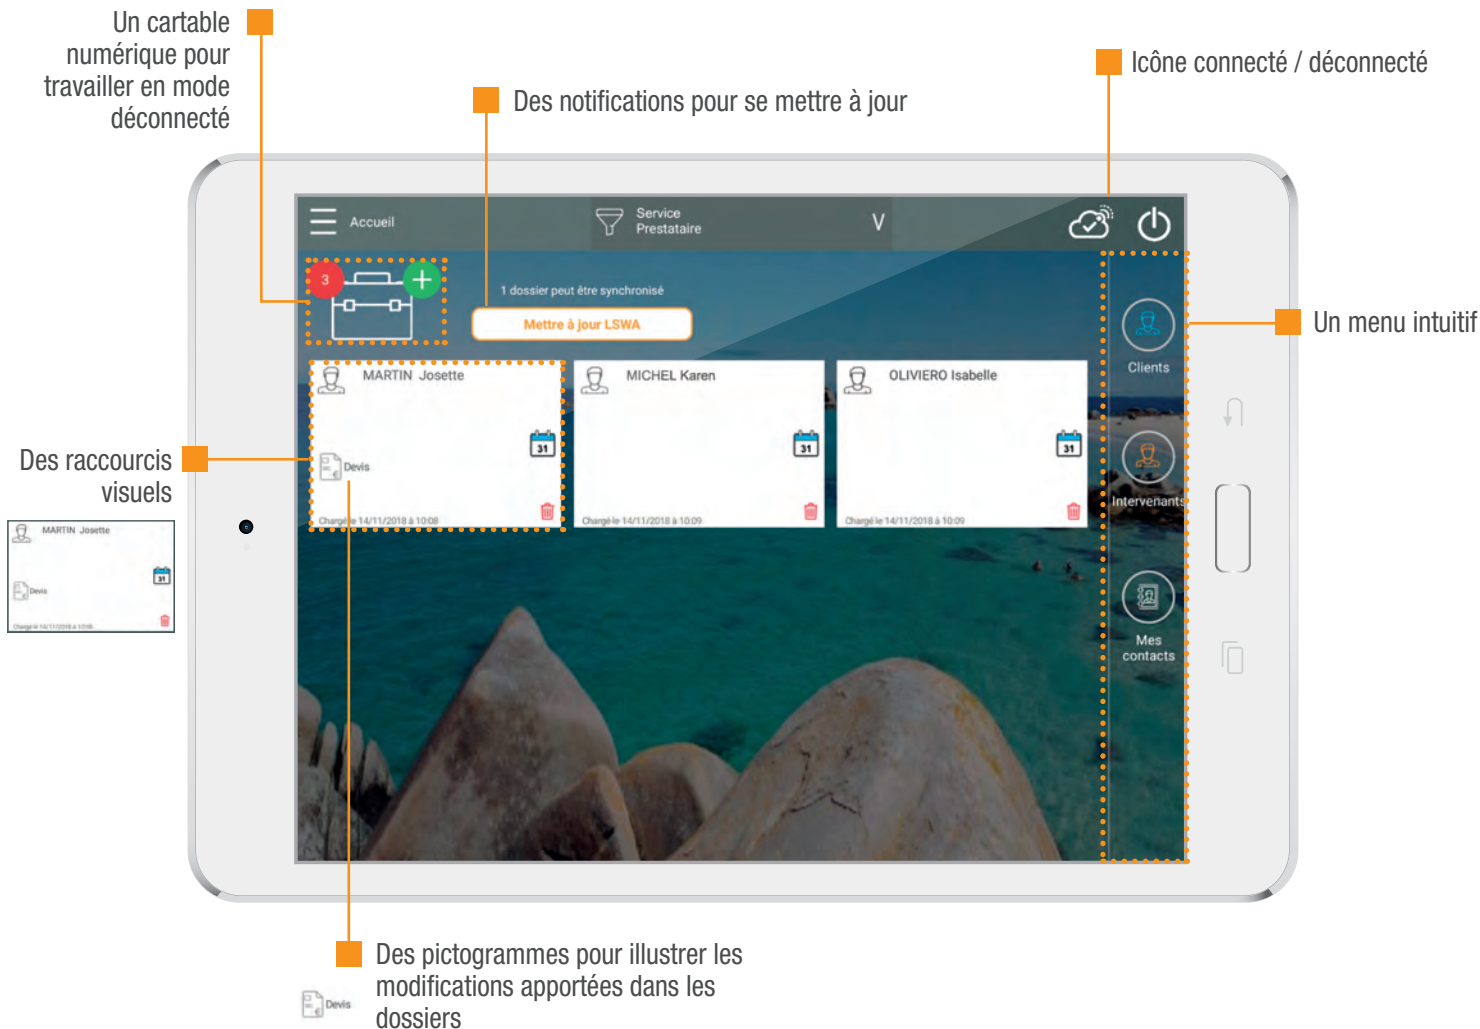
Un cartable numérique pour travailler en mode déconnecté

Des notifications pour se mettre à jour

Icône connecté / déconnecté

Accueil

Service Prestataire

3

1 dossier peut être synchronisé

Mettre à jour LSWA

Un menu intuitif

Clients

Intervenants

Mes contacts

MARTIN Josette

31

Devis

Chargé le 14/11/2018 à 10:08

MICHEL Karen

31

Chargé le 14/11/2018 à 10:09

OLIVIERO Isabelle

31

Chargé le 14/11/2018 à 10:09

Des raccourcis visuels

MARTIN Josette

31

Devis

Chargé le 14/11/2018 à 10:08

Des pictogrammes pour illustrer les modifications apportées dans les dossiers

Devis